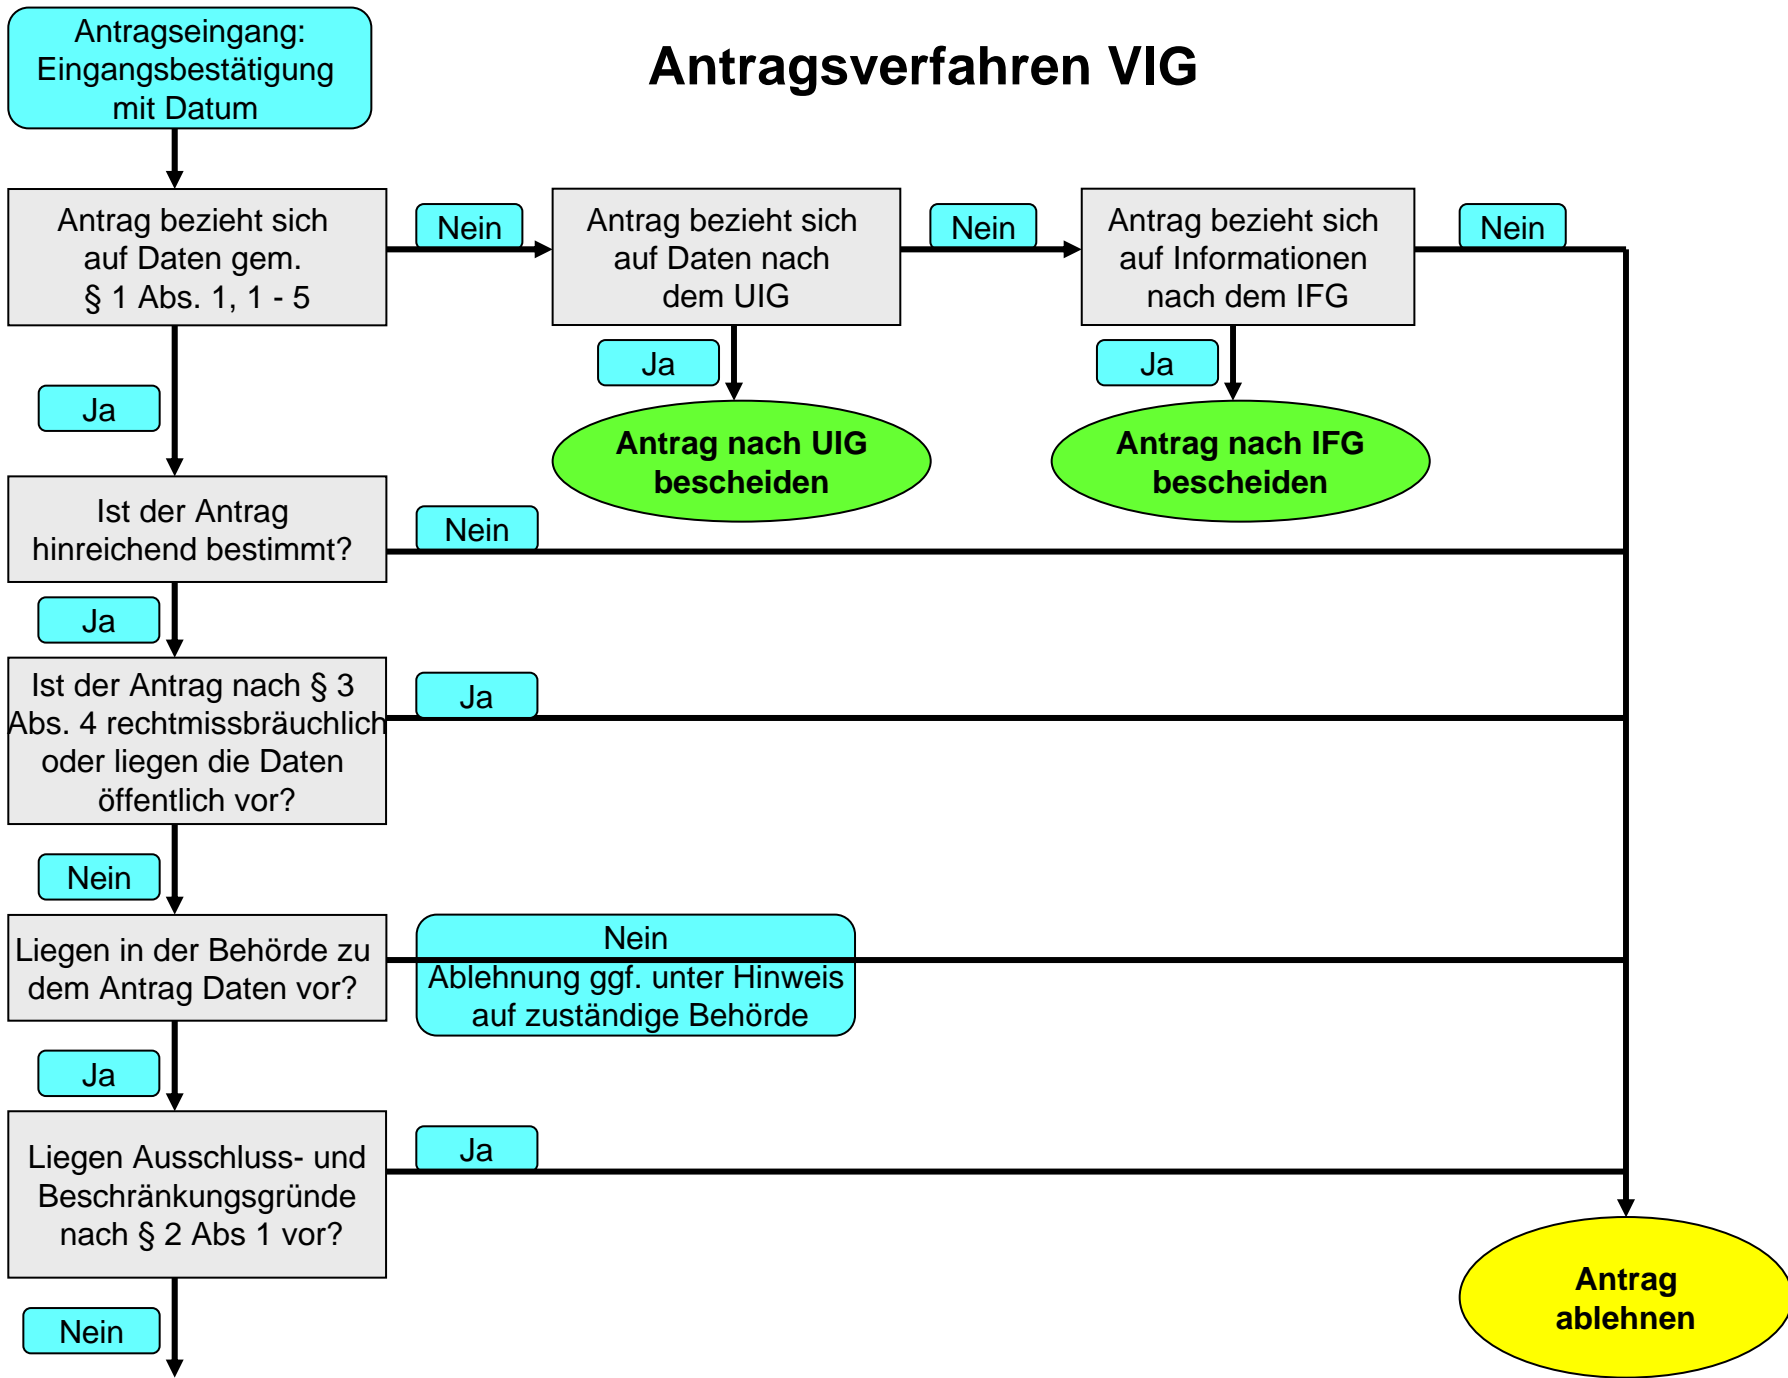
Antragseingang: Eingangsbestätigung mit Datum

Antragsverfahren VIG

Antrag bezieht sich auf Daten gem. § 1 Abs. 1, 1 - 5

Nein

Antrag bezieht sich auf Daten nach dem UIG

Nein

Antrag bezieht sich auf Informationen nach dem IFG

Nein

Ja

Ja

Ja

Antrag nach UIG bescheiden

Antrag nach IFG bescheiden

Ist der Antrag hinreichend bestimmt?

Nein

Ja

Ist der Antrag nach § 3 Abs. 4 rechtmissbräuchlich oder liegen die Daten öffentlich vor?

Ja

Nein

Liegen in der Behörde zu dem Antrag Daten vor?

Nein
Ablehnung ggf. unter Hinweis auf zuständige Behörde

Ja

Liegen Ausschluss- und Beschränkungsgründe nach § 2 Abs 1 vor?

Ja

Nein

Antrag ablehnen